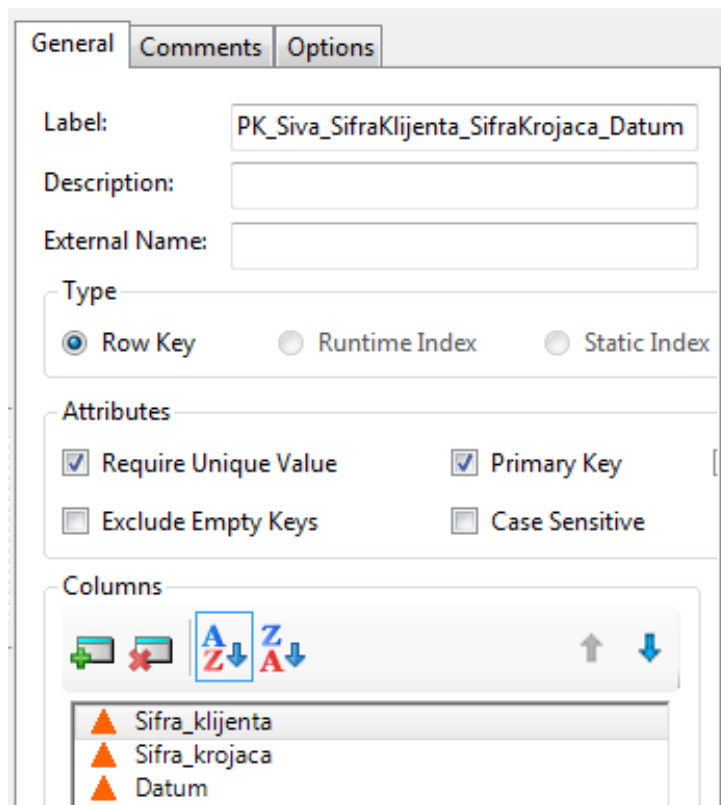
General Comments Options

Label: PK_Siva_SifraKlijenta_SifraKrojaca_Datum

Description:

External Name:

Type

Row Key Runtime Index Static Index

Attributes

Require Unique Value Primary Key

Exclude Empty Keys Case Sensitive

Columns

A Z Z A

Sifra_klijenta
Sifra_krojaca
Datum